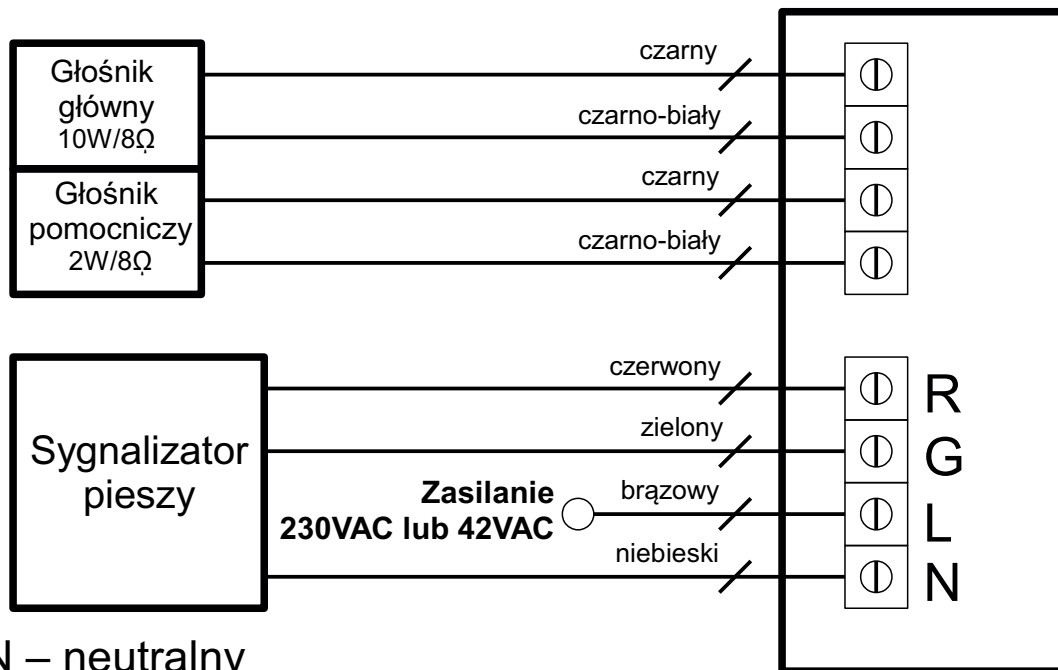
Głośnik główny 10W/8Ω

Głośnik pomocniczy 2W/8Ω

czarny

czarno-biały

czarny

czarno-biały

Sygnalizator pieszy

czerwony

zielony

Zasilanie 230VAC lub 42VAC

brązowy

niebieski

R
G
L
N

N – neutralny